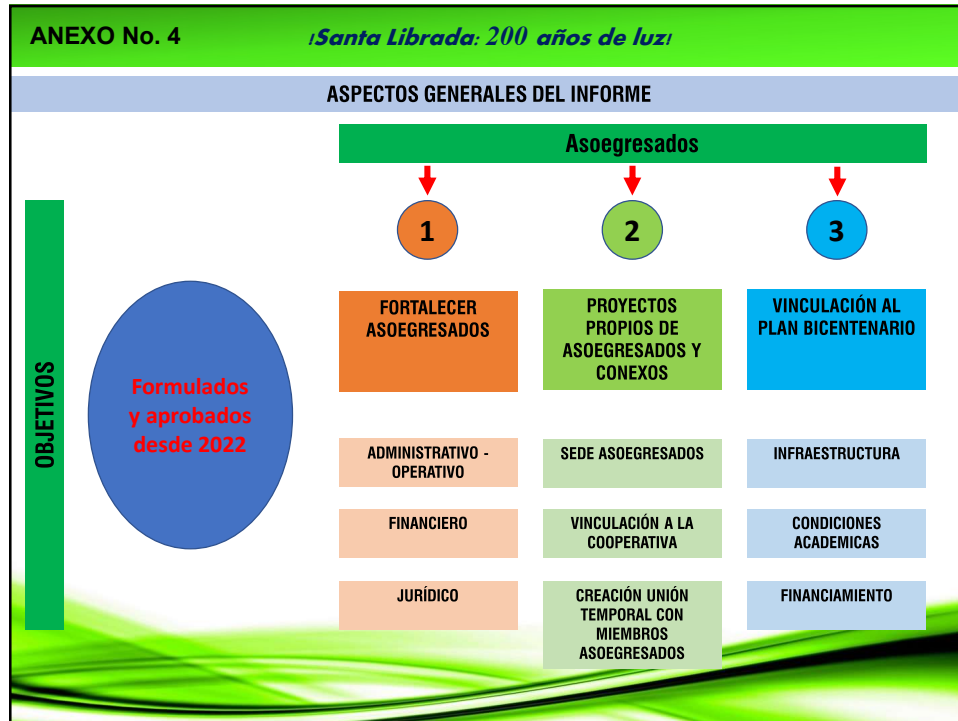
ANEXO No. 4

¡Santa Librada: 200 años de luz!

ASPECTOS GENERALES DEL INFORME

Asoegresados

OBJETIVOS

Formulados y aprobados desde 2022

1

FORTALECER ASOEGRESADOS

ADMINISTRATIVO - OPERATIVO

FINANCIERO

JURÍDICO

2

PROYECTOS PROPIOS DE ASOEGRESADOS Y CONEXOS

SEDE ASOEGRESADOS

VINCULACIÓN A LA COOPERATIVA

CREACIÓN UNIÓN TEMPORAL CON MIEMBROS ASOEGRESADOS

3

VINCULACIÓN AL PLAN BICENTENARIO

INFRAESTRUCTURA

CONDICIONES ACADEMICAS

FINANCIAMIENTO